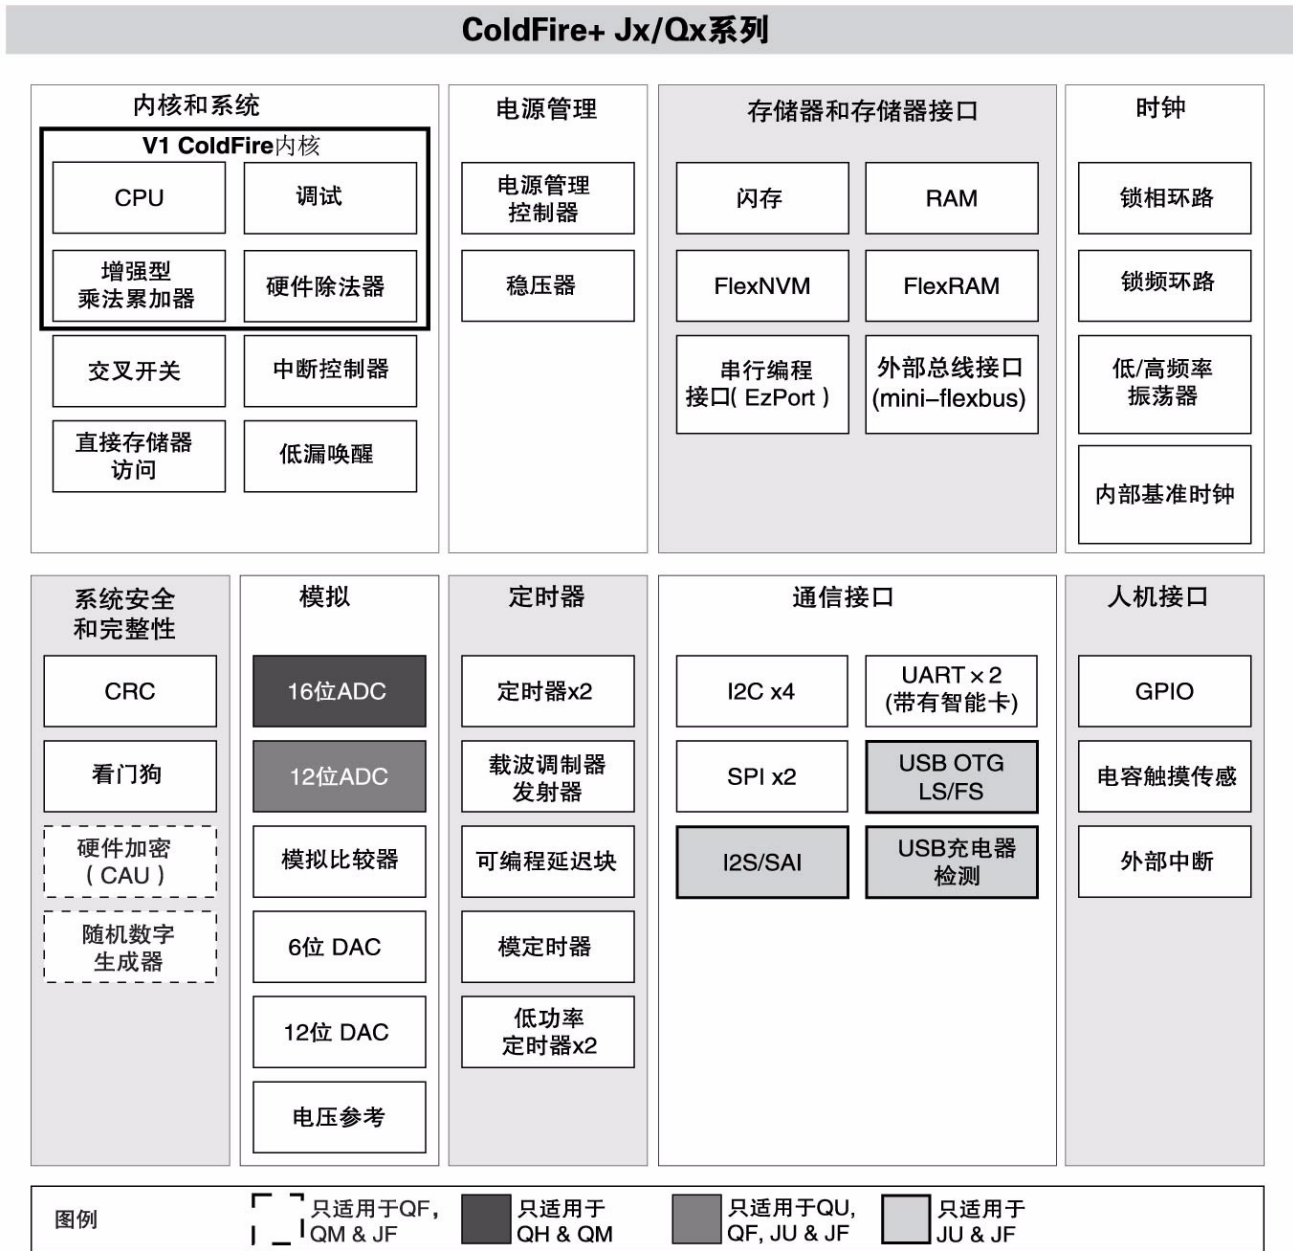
ColdFire+ Jx/Qx系列

内核和系统

V1 ColdFire内核

CPU

调试

增强型乘法累加器

硬件除法器

交叉开关

中断控制器

直接存储器访问

低漏唤醒

电源管理

电源管理控制器

稳压器

存储器和存储器接口

闪存

RAM

FlexNVM

FlexRAM

串行编程接口( EzPort )

外部总线接口(mini–flexbus)

时钟

锁相环路

锁频环路

低/高频率振荡器

内部基准时钟

系统安全和完整性

CRC

看门狗

硬件加密( CAU )

随机数字生成器

模拟

16位ADC

12位ADC

模拟比较器

6位 DAC

12位 DAC

电压参考

定时器

定时器x2

载波调制器发射器

可编程延迟块

模定时器

低功率定时器x2

通信接口

I2C x4

UART × 2 (带有智能卡)

SPI x2

USB OTG LS/FS

I2S/SAI

USB充电器检测

人机接口

GPIO

电容触摸传感

外部中断

图例

只适用于QF, QM & JF

只适用于 QH & QM

只适用于QU, QF, JU & JF

只适用于 JU & JF